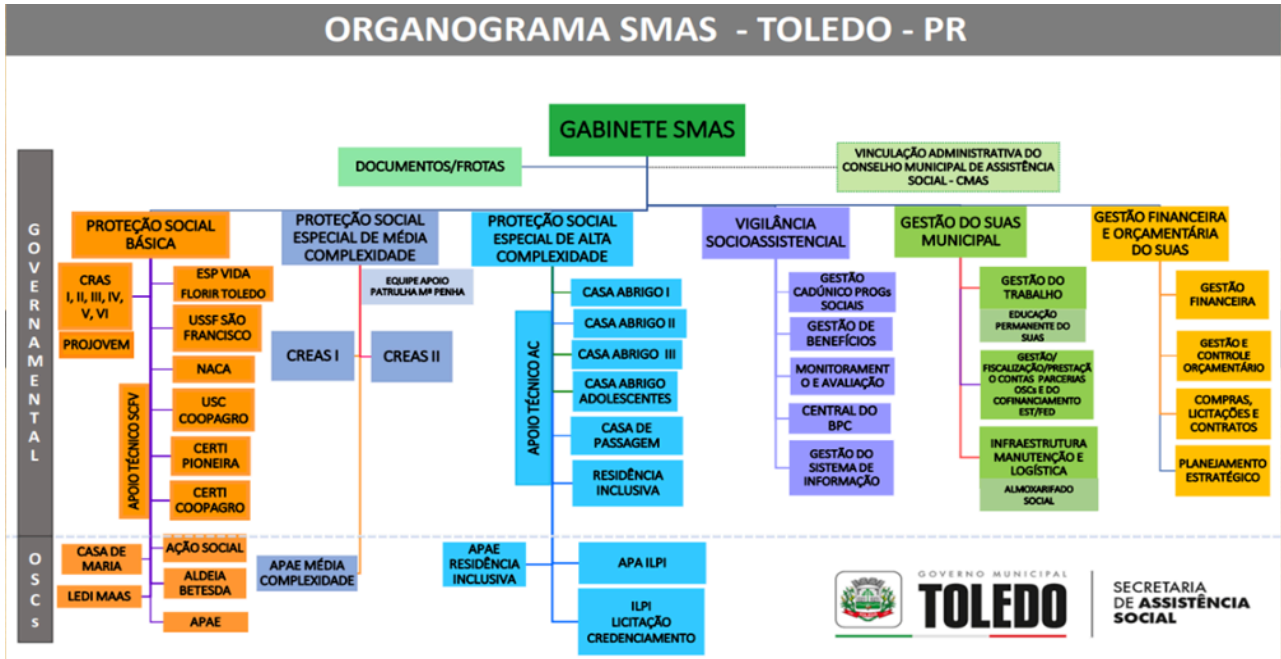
ORGANOGRAMA SMAS - TOLEDO - PR

GABINETE SMAS

DOCUMENTOS/FROTAS

VINCULAÇÃO ADMINISTRATIVA DO CONSELHO MUNICIPAL DE ASSISTÊNCIA SOCIAL - CMAS

GOVERNAMENTAL

PROTEÇÃO SOCIAL BÁSICA

CRAS I, II, III, IV, V, VI

PROJOVEM

ESP VIDA FLORIR TOLEDO

USSF SÃO FRANCISCO

NACA

USC COOPAGRO

CERTI PIONEIRA

CERTI COOPAGRO

APOIO TÉCNICO SCFV

PROTEÇÃO SOCIAL ESPECIAL DE MÉDIA COMPLEXIDADE

EQUIPE APOIO PATRULHA Mª PENHA

CREAS I

CREAS II

PROTEÇÃO SOCIAL ESPECIAL DE ALTA COMPLEXIDADE

APOIO TÉCNICO AC

CASA ABRIGO I

CASA ABRIGO II

CASA ABRIGO III

CASA ABRIGO ADOLESCENTES

CASA DE PASSAGEM

RESIDÊNCIA INCLUSIVA

VIGILÂNCIA SOCIOASSISTENCIAL

GESTÃO CADÚNICO PROGs SOCIAIS

GESTÃO DE BENEFÍCIOS

MONITORAMENTO E AVALIAÇÃO

CENTRAL DO BPC

GESTÃO DO SISTEMA DE INFORMAÇÃO

GESTÃO DO SUAS MUNICIPAL

GESTÃO DO TRABALHO

EDUCAÇÃO PERMANENTE DO SUAS

GESTÃO/ FISCALIZAÇÃO/PRESTAÇÃO CONTAS PARCERIAS OSCs E DO COFINANCIAMENTO EST/FED

INFRAESTRUTURA MANUTENÇÃO E LOGÍSTICA

ALMOXARIFADO SOCIAL

GESTÃO FINANCEIRA E ORÇAMENTÁRIA DO SUAS

GESTÃO FINANCEIRA

GESTÃO E CONTROLE ORÇAMENTÁRIO

COMPRAS, LICITAÇÕES E CONTRATOS

PLANEJAMENTO ESTRATÉGICO

OSCs

CASA DE MARIA

LEDI MAAS

AÇÃO SOCIAL

ALDEIA BETESDA

APAE

APAE MÉDIA COMPLEXIDADE

APAE RESIDÊNCIA INCLUSIVA

APA ILPI

ILPI LICITAÇÃO CREDENCIAMENTO

GOVERNO MUNICIPAL TOLEDO

SECRETARIA DE ASSISTÊNCIA SOCIAL